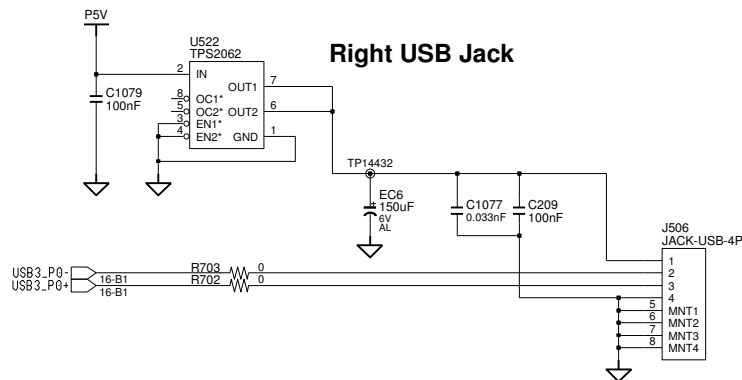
P5V

U522
TPS2062

Right USB Jack

2 IN
C1079
100nF
8 OC1*
5 OC2*
3 EN1*
4 EN2*
OUT1 7
OUT2 6
GND 1

TP14432
EC6
150uF
6V
AL
C1077
0.033nF
C209
100nF

J506
JACK-USB-4P
1
2
3
4
5 MNT1
6 MNT2
7 MNT3
8 MNT4

USB3_P0-
16-B1
R703 0
USB3_P0+
16-B1
R702 0